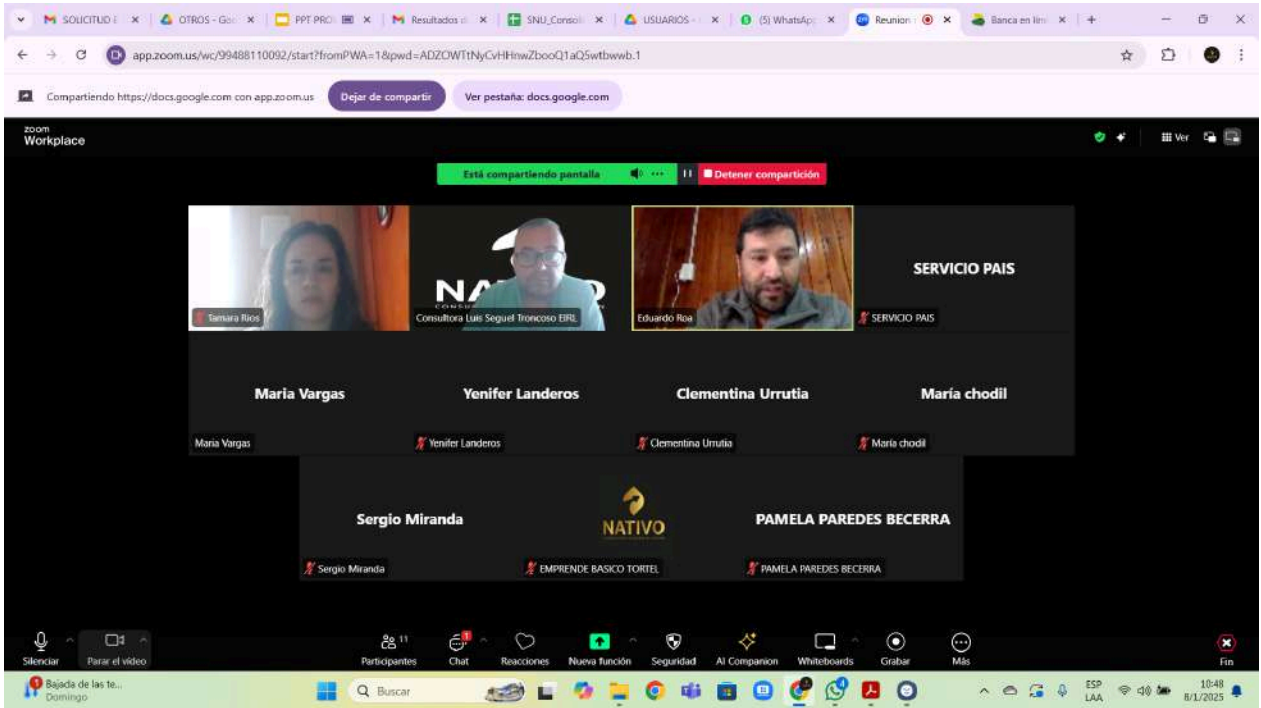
SOLICITUD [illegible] OTROS - Go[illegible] PPT PRO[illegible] Resultados d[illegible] SNU_Consol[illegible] USUARIOS - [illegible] (5) WhatsApp Reunion Banca en lín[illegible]

app.zoom.us/wc/99488110092/start?fromPWA=1&pwd=ADZOWTtNyCvHHnwZbooQ1aQ5wtbwwb.1

Compartiendo https://docs.google.com con app.zoom.us Dejar de compartir Ver pestaña: docs.google.com

zoom Workplace

Ver

Está compartiendo pantalla ··· Detener compartición

Tamara Rios

NA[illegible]
Consultora Luis Seguel Troncoso EIRL

Eduardo Roa

SERVICIO PAIS
SERVICIO PAIS

Maria Vargas
Maria Vargas

Yenifer Landeros
Yenifer Landeros

Clementina Urrutia
Clementina Urrutia

María chodil
María chodil

Sergio Miranda
Sergio Miranda

NATIVO
EMPRENDE BASICO TORTEL

PAMELA PAREDES BECERRA
PAMELA PAREDES BECERRA

Silenciar Parar el video 11 Participantes Chat Reacciones Nueva función Seguridad AI Companion Whiteboards Grabar Más Fin

Bajada de las te... Domingo Buscar ESP LAA 10:48 8/1/2025